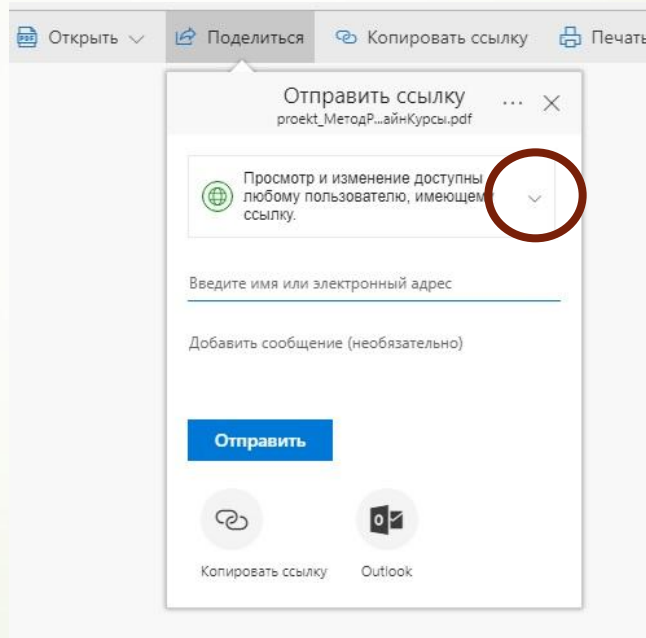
Открыть Поделиться Копировать ссылку Печать

Отправить ссылку
proekt_МетодР...айнКурсы.pdf

Просмотр и изменение доступны любому пользователю, имеющем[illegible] ссылку.

Введите имя или электронный адрес

Добавить сообщение (необязательно)

Отправить

Копировать ссылку

Outlook